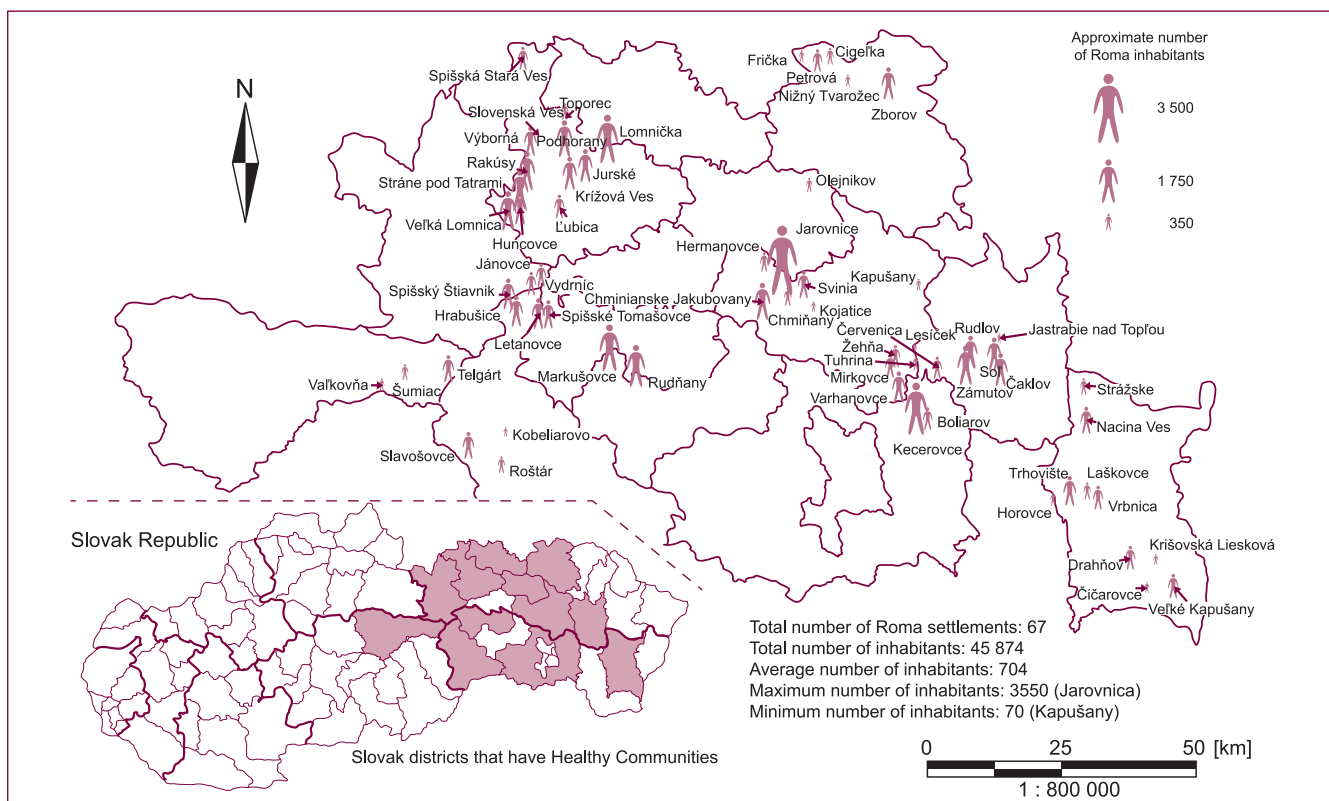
N

Approximate number of Roma inhabitants

3 500

1 750

350

Spišská Stará Ves
Fričká
Cigeľka
Petrová
Nižný Tvarožec
Zborov
Slovenská Ves
Toporec
Výborná
Podhorany
Lomnička
Rakúsy
Stráne pod Tatrami
Jurské
Krížová Ves
Olejnikov
Veľká Lomnica
Ľubica
Huncovce
Jarovnice
Hermanovce
Jánovce
Kapušany
Spišský Štiavnik
Vydrník
Chminianske Jakubovany
Svinia
Hrabušice
Spišské Tomašovce
Chmiňany
Kojatice
Letanovce
Červenica
Lesíček
Rudlov
Jastrabie nad Topľou
Žehňa
Tuhrina
Soľ
Čaklov
Mirkovce
Zámutov
Markušovce
Rudňany
Vaľkovňa
Šumiac
Telgárt
Strážske
Varhanovce
Boliarov
Nacina Ves
Kobeliarovo
Kecerovce
Slavošovce
Roštár
Trhovište
Laškovce
Horovce
Vrbnica

Slovak Republic

Križovská Liesková
Drahňov
Čičarovce
Veľké Kapušany

Total number of Roma settlements: 67
Total number of inhabitants: 45 874
Average number of inhabitants: 704
Maximum number of inhabitants: 3550 (Jarovnica)
Minimum number of inhabitants: 70 (Kapušany)

Slovak districts that have Healthy Communities

0 25 50 [km]
1 : 800 000